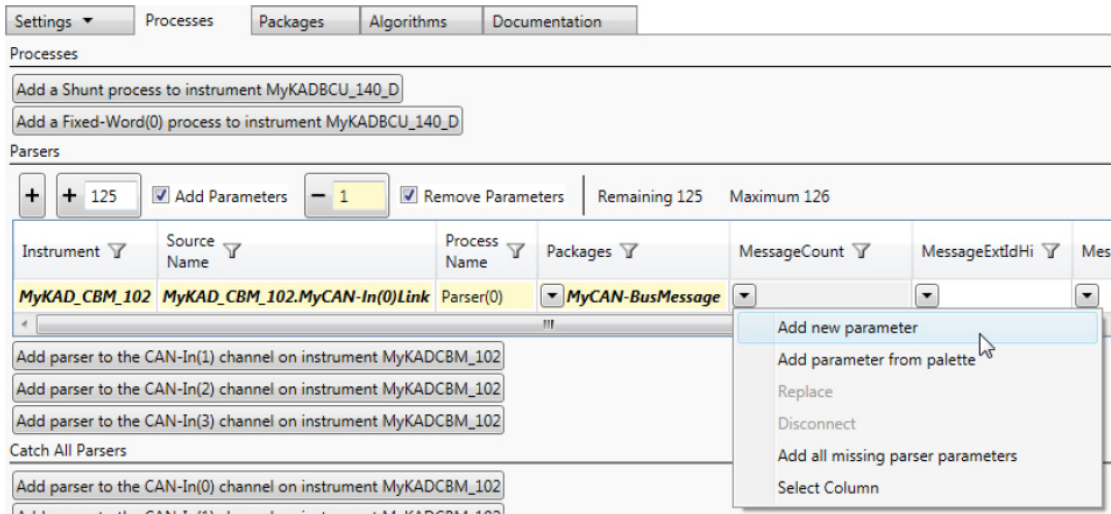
Settings ▾ Processes Packages Algorithms Documentation

Processes

Add a Shunt process to instrument MyKADBCU_140_D

Add a Fixed-Word(0) process to instrument MyKADBCU_140_D

Parsers

+ + 125 Add Parameters − 1 Remove Parameters Remaining 125 Maximum 126

| Instrument | Source Name | Process Name | Packages | MessageCount | MessageExtIdHi | Mes |
|---|---|---|---|---|---|---|
| MyKAD_CBM_102 | MyKAD_CBM_102.MyCAN-In(0)Link | Parser(0) | MyCAN-BusMessage | | | |

Add new parameter
Add parameter from palette
Replace
Disconnect
Add all missing parser parameters
Select Column

Add parser to the CAN-In(1) channel on instrument MyKADCBM_102

Add parser to the CAN-In(2) channel on instrument MyKADCBM_102

Add parser to the CAN-In(3) channel on instrument MyKADCBM_102

Catch All Parsers

Add parser to the CAN-In(0) channel on instrument MyKADCBM_102

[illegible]